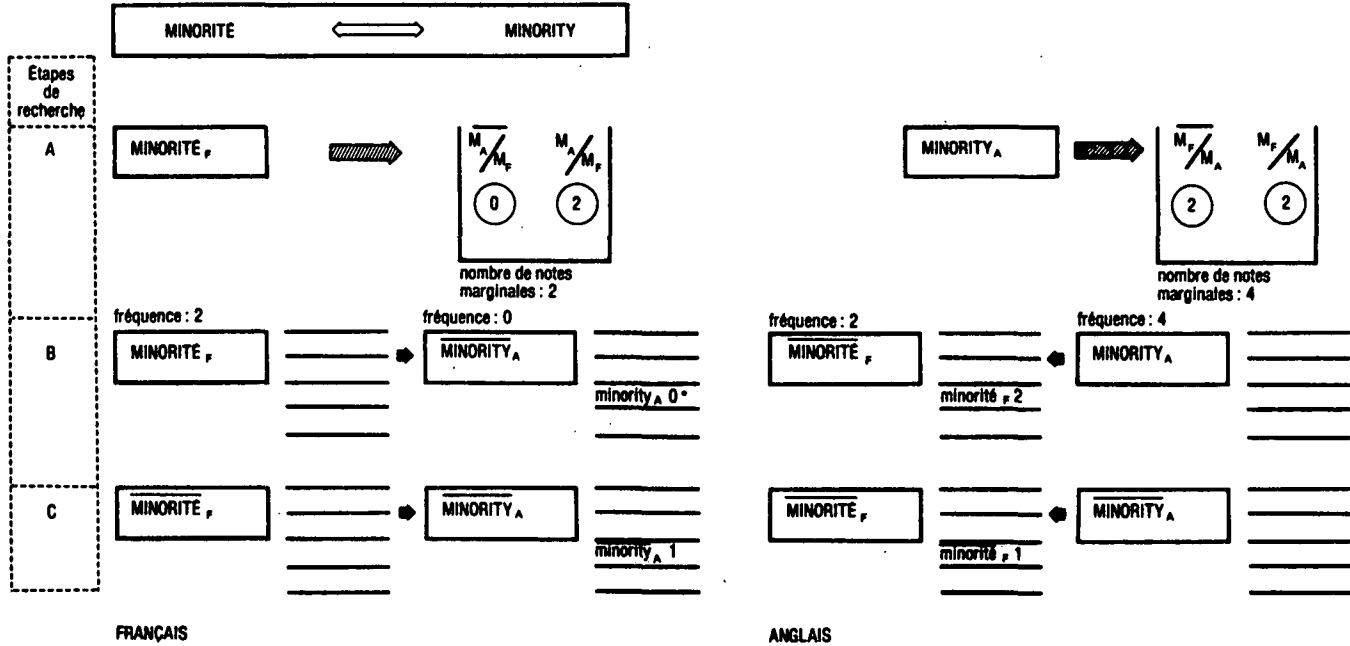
MINORITÉ ⟺ MINORITY

Étapes de recherche

A

MINORITÉ $_F$

$\overline{M_A}/M_F$ $M_A/M_F$

0 2

nombre de notes marginales : 2

MINORITY $_A$

$\overline{M_F}/M_A$ $M_F/M_A$

2 2

nombre de notes marginales : 4

B

fréquence : 2

MINORITÉ $_F$

fréquence : 0

$\overline{\text{MINORITY}}_A$

minority $_A$ 0*

fréquence : 2

$\overline{\text{MINORITÉ}}_F$

minorité $_F$ 2

fréquence : 4

MINORITY $_A$

C

$\overline{\text{MINORITÉ}}_F$

$\overline{\text{MINORITY}}_A$

$\overline{\text{minority}}_A$ 1

$\overline{\text{MINORITÉ}}_F$

$\overline{\text{minorité}}_F$ 1

$\overline{\text{MINORITY}}_A$

FRANÇAIS

ANGLAIS